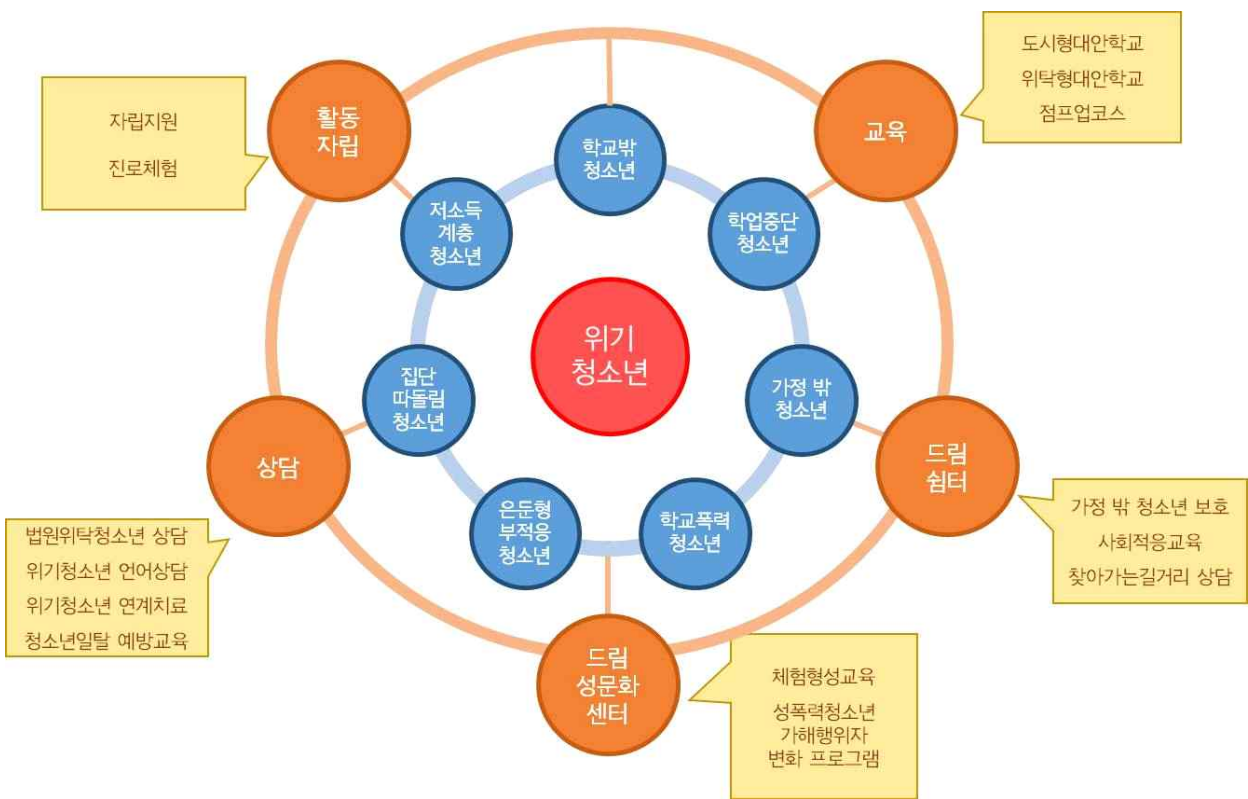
자립지원
진로체험

활동 자립

학교밖 청소년

도시형대안학교
위탁형대안학교
점프업코스

교육

저소득 계층 청소년

학업중단 청소년

위기 청소년

집단 따돌림 청소년

가정 밖 청소년

상담

드림 쉼터

은둔형 부적응 청소년

학교폭력 청소년

가정 밖 청소년 보호
사회적응교육
찾아가는길거리 상담

법원위탁청소년 상담
위기청소년 언어상담
위기청소년 연계치료
청소년일탈 예방교육

드림 성문화 센터

체험형성교육
성폭력청소년 가해행위자 변화 프로그램